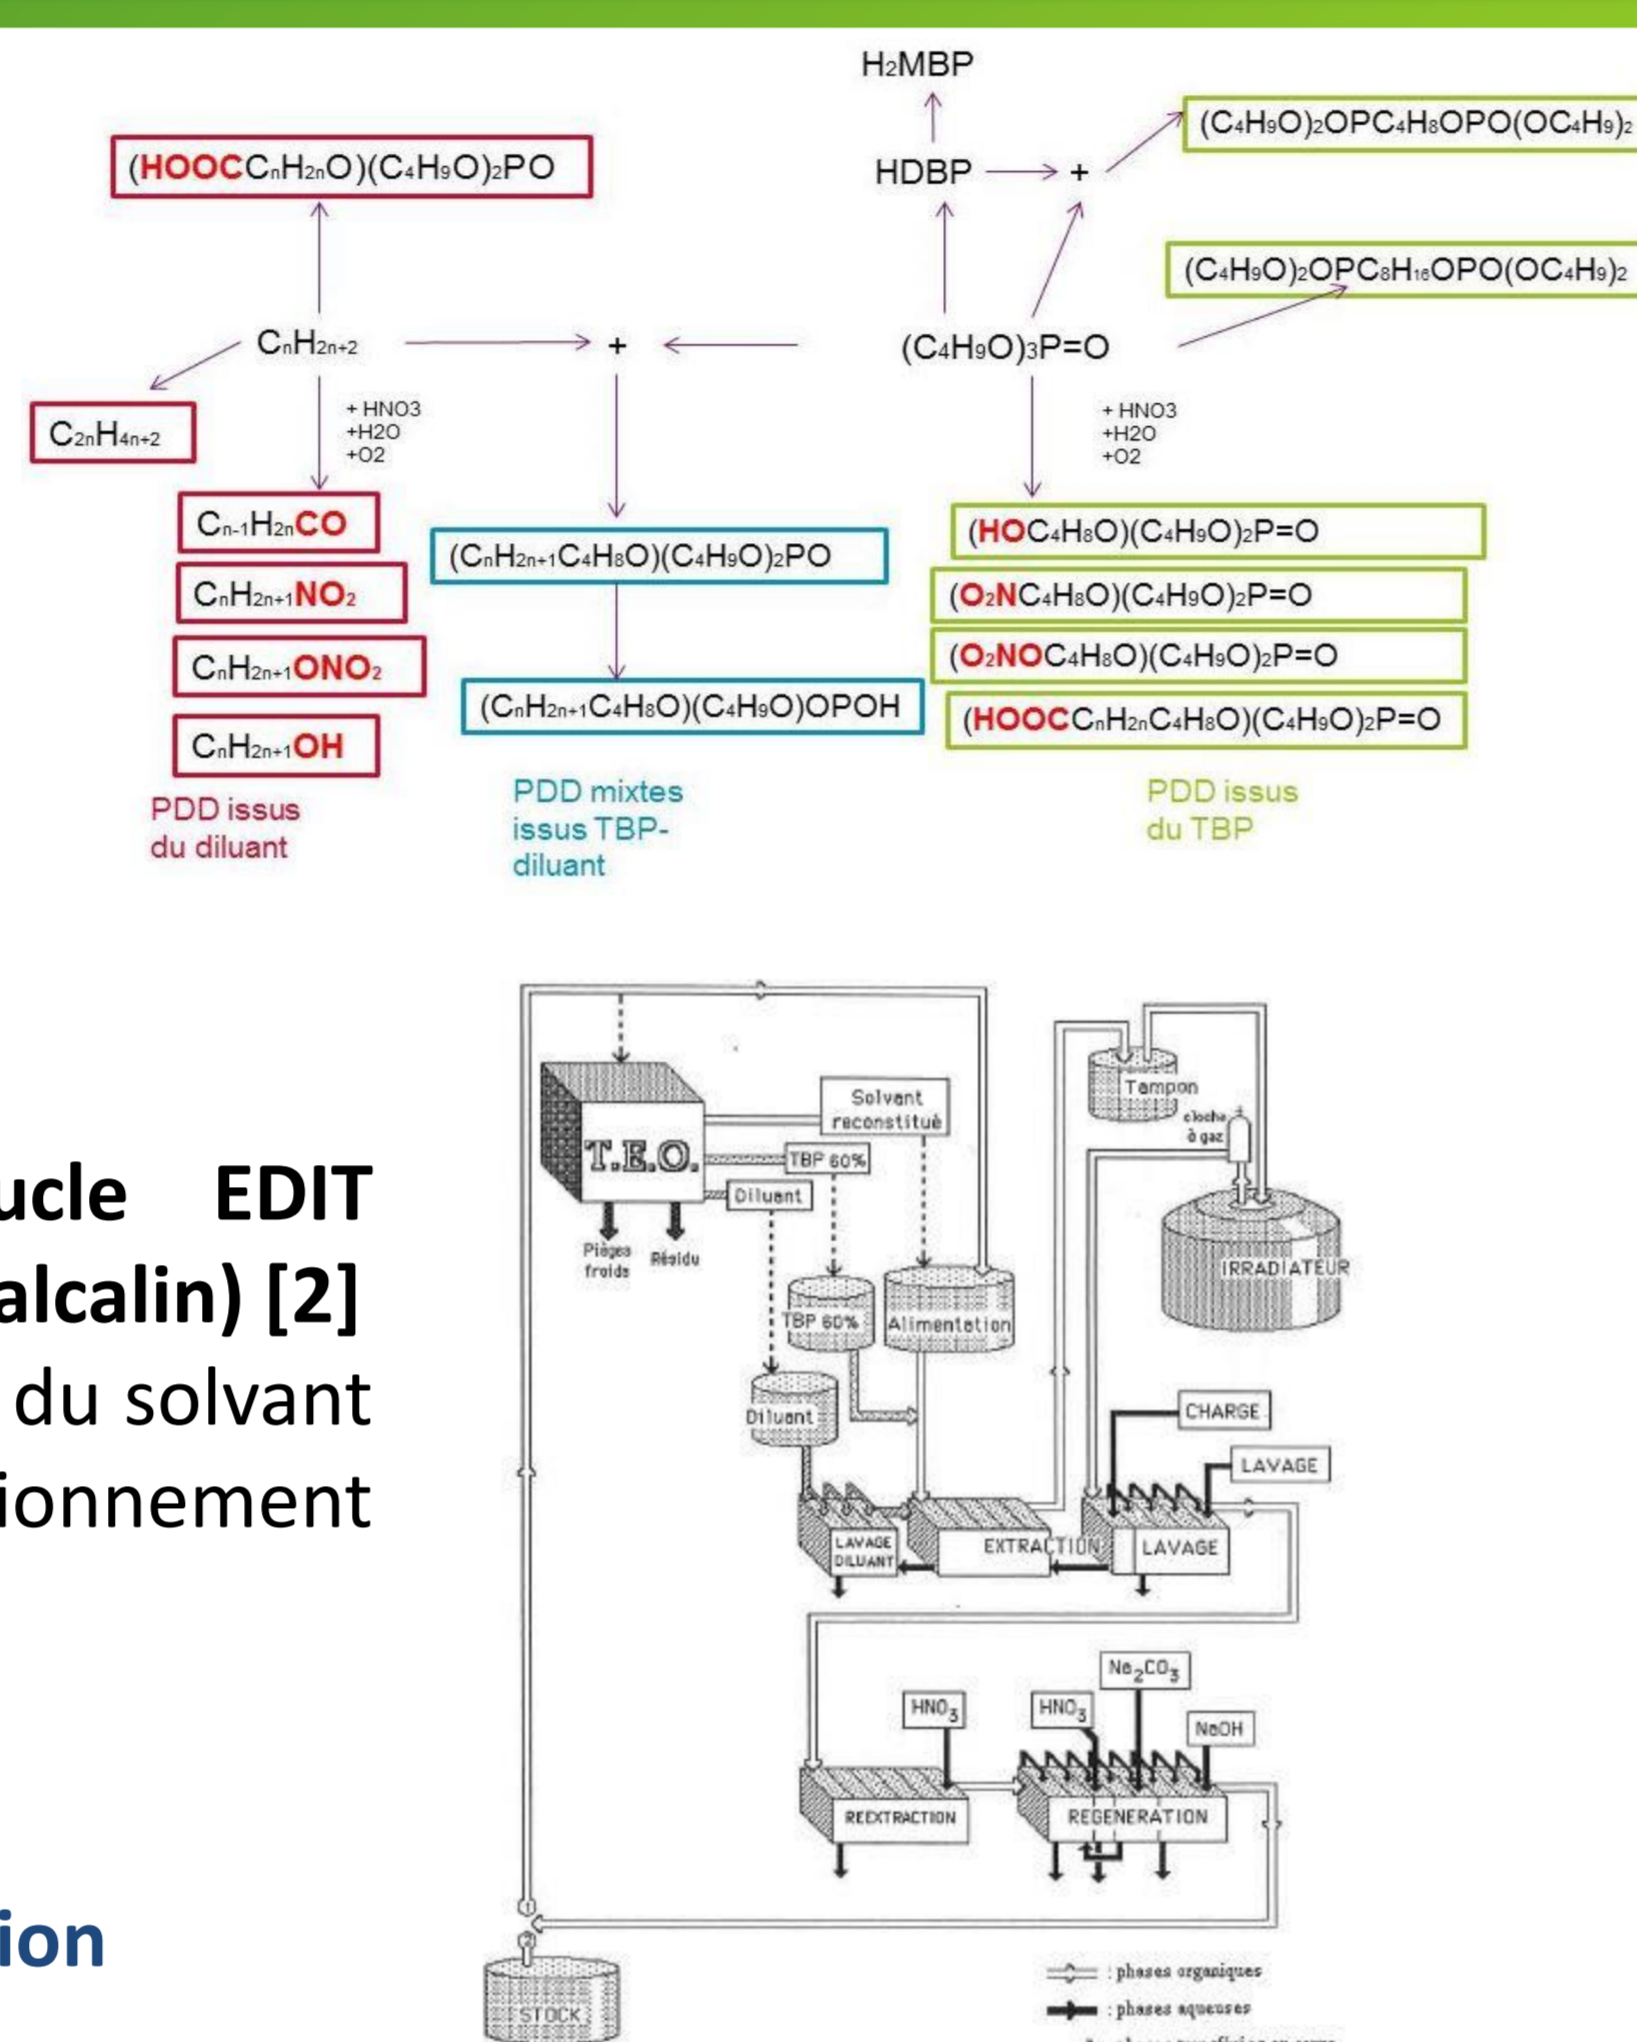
$H_2MBP$

$(HOOCC_nH_{2n}O)(C_4H_9O)_2PO$

HDBP → +

$(C_4H_9O)_2OPC_4H_8OPO(OC_4H_9)_2$

$(C_4H_9O)_2OPC_8H_{16}OPO(OC_4H_9)_2$

$C_nH_{2n+2}$ → + ← $(C_4H_9O)_3P=O$

$C_{2n}H_{4n+2}$

+ HNO3 +H2O +O2

+ HNO3 +H2O +O2

$C_{n-1}H_{2n}CO$

$C_nH_{2n+1}NO_2$

$C_nH_{2n+1}ONO_2$

$C_nH_{2n+1}OH$

$(C_nH_{2n+1}C_4H_8O)(C_4H_9O)_2PO$

$(C_nH_{2n+1}C_4H_8O)(C_4H_9O)OPOH$

$(HOC_4H_8O)(C_4H_9O)_2P=O$

$(O_2NC_4H_8O)(C_4H_9O)_2P=O$

$(O_2NOC_4H_8O)(C_4H_9O)_2P=O$

$(HOOCC_nH_{2n}C_4H_8O)(C_4H_9O)_2P=O$

PDD issus du diluant

PDD mixtes issus TBP-diluant

PDD issus du TBP

ucle EDIT
alcalin) [2]
du solvant
ionnement

ion

T.E.O.
Solvant reconstitué
TBP 60%
Diluant
Pièges froids
Résidu
TBP 60%
Alimentation
Diluant
Tampon
cloche à gaz
IRRADIATEUR
CHARGE
LAVAGE
LAVAGE DILUANT
EXTRACTION
LAVAGE
$Na_2CO_3$
$HNO_3$
$HNO_3$
NaOH
REEXTRACTION
REGENERATION
STOCK
: phases organiques
: phases aqueuses